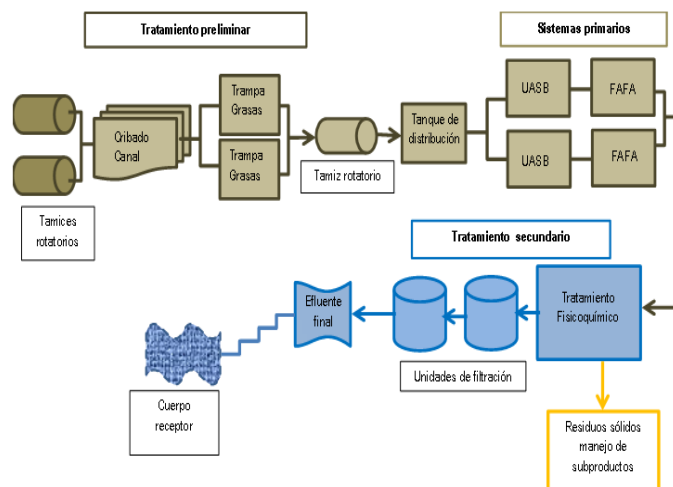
Tratamiento preliminar

Sistemas primarios

Tamices rotatorios

Cribado Canal

Trampa Grasas

Trampa Grasas

Tamiz rotatorio

Tanque de distribución

UASB

FAFA

UASB

FAFA

Tratamiento secundario

Efluente final

Unidades de filtración

Tratamiento Fisicoquímico

Cuerpo receptor

Residuos sólidos manejo de subproductos